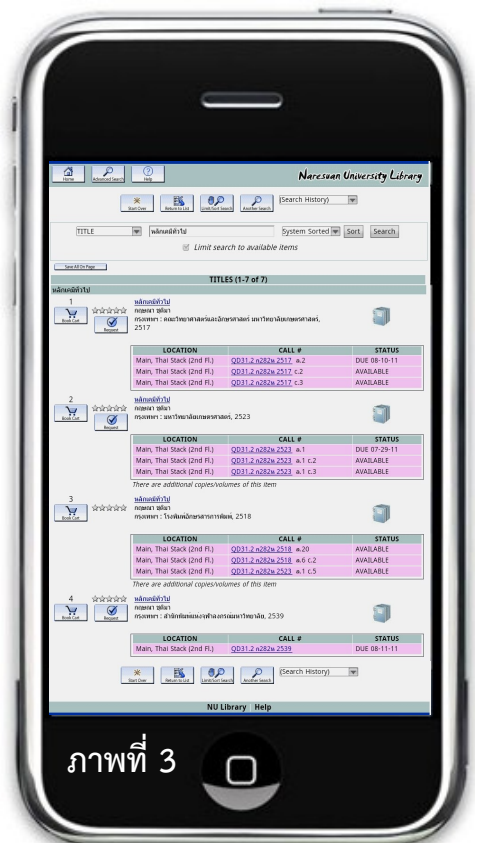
Home Advanced Search Help

Naresuan University Library

Start Over Return to List Limit/Sort Search Another Search (Search History)

TITLE หลักเคมีทั่วไป System Sorted Sort Search

Limit search to available items

Save All On Page

TITLES (1-7 of 7)

หลักเคมีทั่วไป

1 Book Cart Request หลักเคมีทั่วไป กฤษณา ชุติมา กรุงเทพฯ : คณะวิทยาศาสตร์และอักษรศาสตร์ มหาวิทยาลัยเกษตรศาสตร์, 2517

| LOCATION | CALL # | STATUS |
|---|---|---|
| Main, Thai Stack (2nd Fl.) | QD31.2 ก282ห 2517 ฉ.2 | DUE 08-10-11 |
| Main, Thai Stack (2nd Fl.) | QD31.2 ก282ห 2517 c.2 | AVAILABLE |
| Main, Thai Stack (2nd Fl.) | QD31.2 ก282ห 2517 c.3 | AVAILABLE |

2 Book Cart Request หลักเคมีทั่วไป กฤษณา ชุติมา กรุงเทพฯ : มหาวิทยาลัยเกษตรศาสตร์, 2523

| LOCATION | CALL # | STATUS |
|---|---|---|
| Main, Thai Stack (2nd Fl.) | QD31.2 ก282ห 2523 ฉ.1 | DUE 07-29-11 |
| Main, Thai Stack (2nd Fl.) | QD31.2 ก282ห 2523 ฉ.1 c.2 | AVAILABLE |
| Main, Thai Stack (2nd Fl.) | QD31.2 ก282ห 2523 ฉ.1 c.3 | AVAILABLE |

There are additional copies/volumes of this item

3 Book Cart หลักเคมีทั่วไป กฤษณา ชุติมา กรุงเทพฯ : โรงพิมพ์อักษรสารการพิมพ์, 2518

| LOCATION | CALL # | STATUS |
|---|---|---|
| Main, Thai Stack (2nd Fl.) | QD31.2 ก282ห 2518 ฉ.20 | AVAILABLE |
| Main, Thai Stack (2nd Fl.) | QD31.2 ก282ห 2518 ฉ.6 c.2 | AVAILABLE |
| Main, Thai Stack (2nd Fl.) | QD31.2 ก282ห 2518 ฉ.1 c.5 | AVAILABLE |

There are additional copies/volumes of this item

4 Book Cart Request หลักเคมีทั่วไป กฤษณา ชุติมา กรุงเทพฯ : สำนักพิมพ์แห่งจุฬาลงกรณ์มหาวิทยาลัย, 2539

| LOCATION | CALL # | STATUS |
|---|---|---|
| Main, Thai Stack (2nd Fl.) | QD31.2 ก282ห 2539 | DUE 08-11-11 |

Start Over Return to List Limit/Sort Search Another Search (Search History)

NU Library Help

ภาพที่ 3